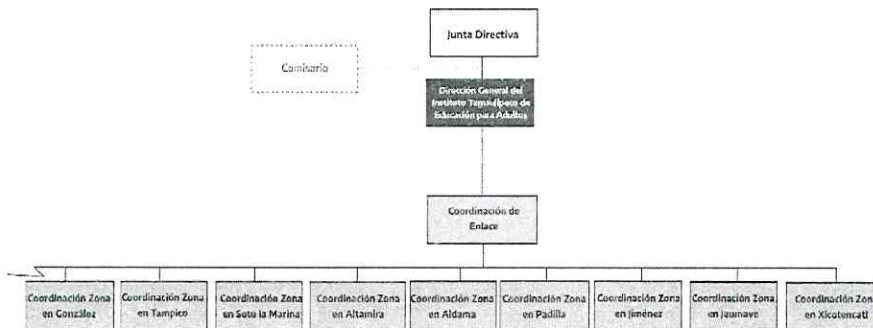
Junta Directiva

Comisario

Dirección General del Instituto Tamaulipeco de Educación para Adultos

Coordinación de Enlace

Coordinación Zona en González

Coordinación Zona en Tampico

Coordinación Zona en Soto la Marina

Coordinación Zona en Altamira

Coordinación Zona en Aldama

Coordinación Zona en Padilla

Coordinación Zona en Jiménez

Coordinación Zona en Jaumave

Coordinación Zona en Xicotencatl